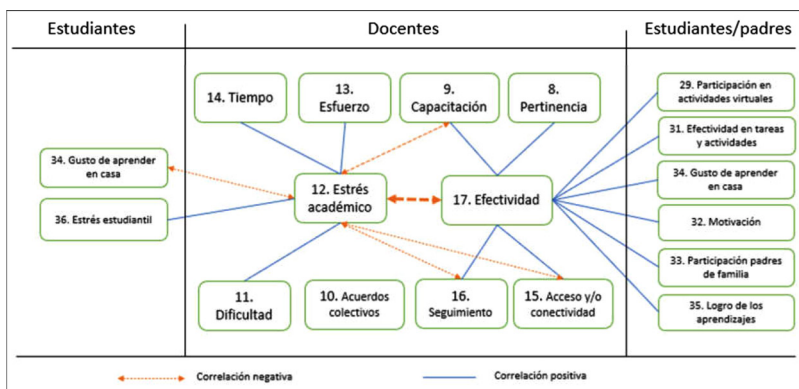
Estudiantes

Docentes

Estudiantes/padres

34. Gusto de aprender en casa

36. Estrés estudiantil

14. Tiempo

13. Esfuerzo

9. Capacitación

8. Pertinencia

12. Estrés académico

17. Efectividad

11. Dificultad

10. Acuerdos colectivos

16. Seguimiento

15. Acceso y/o conectividad

29. Participación en actividades virtuales

31. Efectividad en tareas y actividades

34. Gusto de aprender en casa

32. Motivación

33. Participación padres de familia

35. Logro de los aprendizajes

Correlación negativa

Correlación positiva